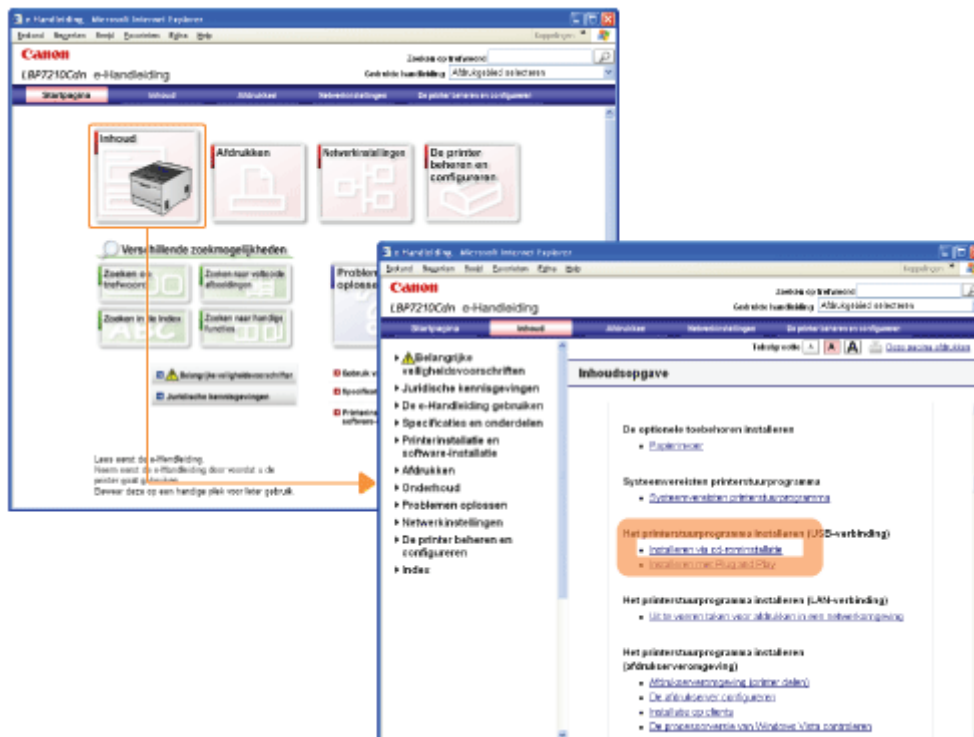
e-Handleiding - Microsoft Internet Explorer
Bestand Bewerken Beeld Favorieten Extra Help
Koppelingen
Canon
LBP7210Cdn e-Handleiding
Zoeken op trefwoord
Gebruikte handleiding Afdrukgebied selecteren
Startpagina Inhoud Afdrukken Netwerkinstellingen De printer beheren en configureren

Inhoud
Afdrukken
Netwerkinstellingen
De printer beheren en configureren

Verschillende zoekmogelijkheden
Zoeken op trefwoord
Zoeken naar volledige afbeeldingen
Zoeken in de index
Zoeken naar handige functies
Problemen oplossen

Belangrijke veiligheidsvoorschriften
Juridische kennisgevingen

Lees eerst de e-Handleiding.
Neem eerst de e-Handleiding door voordat u de printer gaat gebruiken.
Bewaar deze op een handige plek voor later gebruik.

e-Handleiding - Microsoft Internet Explorer
Bestand Bewerken Beeld Favorieten Extra Help
Koppelingen
Canon
LBP7210Cdn e-Handleiding
Zoeken op trefwoord
Gebruikte handleiding Afdrukgebied selecteren
Startpagina Inhoud Afdrukken Netwerkinstellingen De printer beheren en configureren
Tekstgrootte A A A Deze pagina afdrukken

Belangrijke veiligheidsvoorschriften
Juridische kennisgevingen
De e-Handleiding gebruiken
Specificaties en onderdelen
Printerinstallatie en software-installatie
Afdrukken
Onderhoud
Problemen oplossen
Netwerkinstellingen
De printer beheren en configureren
Index

Inhoudsopgave

De optionele toebehoren installeren
Papierinvoer

Systeemvereisten printerstuurprogramma
Systeemvereisten printerstuurprogramma

Het printerstuurprogramma installeren (USB-verbinding)
Installeren via cd-rominstallatie
Installeren met Plug and Play

Het printerstuurprogramma installeren (LAN-verbinding)
Uit te voeren taken voor afdrukken in een netwerkomgeving

Het printerstuurprogramma installeren (afdrukserveromgeving)
Afdrukserveromgeving (printer delen)
De afdrukserver configureren
Installatie op clients
De proxyserververzie van Windows Vista controleren